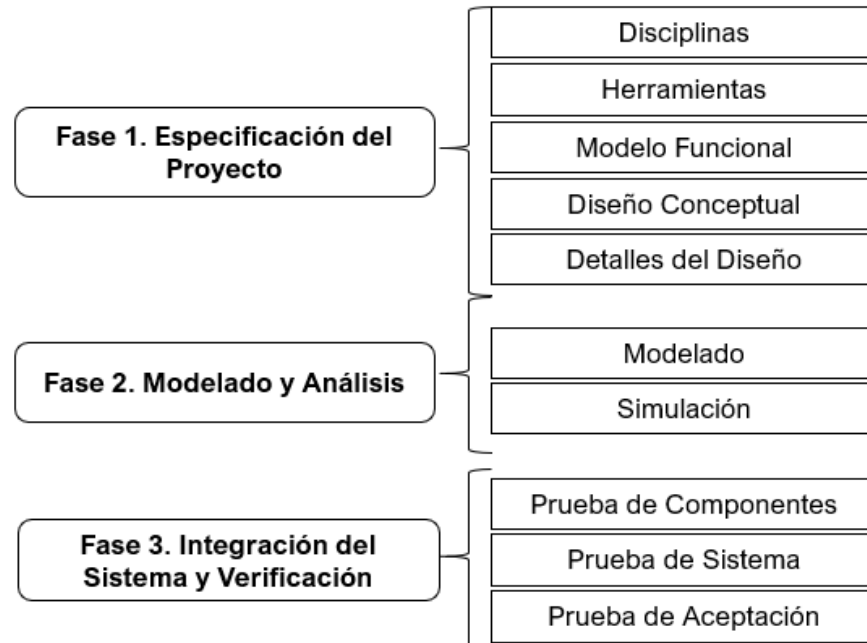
Fase 1. Especificación del Proyecto

Disciplinas
Herramientas
Modelo Funcional
Diseño Conceptual
Detalles del Diseño

Fase 2. Modelado y Análisis

Modelado
Simulación

Fase 3. Integración del Sistema y Verificación

Prueba de Componentes
Prueba de Sistema
Prueba de Aceptación